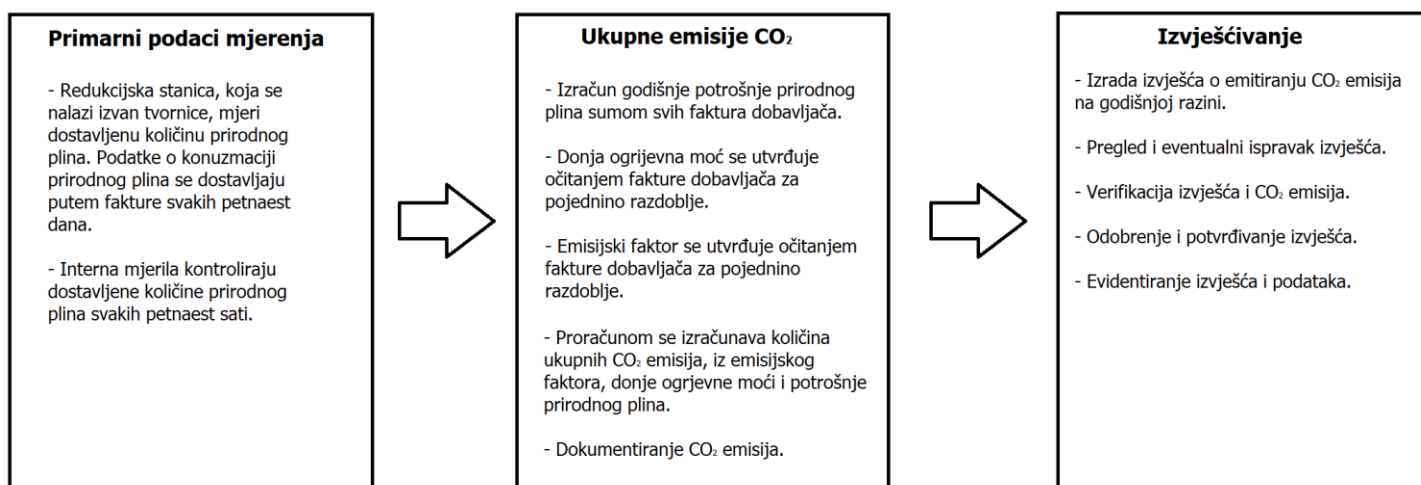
Primarni podaci mjerenja

- Redukcijska stanica, koja se nalazi izvan tvornice, mjeri dostavljenu količinu prirodnog plina. Podatke o konuzmaciji prirodnog plina se dostavljaju putem fakture svakih petnaest dana.

- Interna mjerila kontroliraju dostavljene količine prirodnog plina svakih petnaest sati.

Ukupne emisije $CO_2$

- Izračun godišnje potrošnje prirodnog plina sumom svih faktura dobavljača.

- Donja ogrijevna moć se utvrđuje očitanjem fakture dobavljača za pojednino razdoblje.

- Emisijski faktor se utvrđuje očitanjem fakture dobavljača za pojednino razdoblje.

- Proračunom se izračunava količina ukupnih $CO_2$ emisija, iz emisijskog faktora, donje ogrjevne moći i potrošnje prirodnog plina.

- Dokumentiranje $CO_2$ emisija.

Izvješćivanje

- Izrada izvješća o emitiranju $CO_2$ emisija na godišnjoj razini.

- Pregled i eventualni ispravak izvješća.

- Verifikacija izvješća i $CO_2$ emisija.

- Odobrenje i potvrđivanje izvješća.

- Evidentiranje izvješća i podataka.